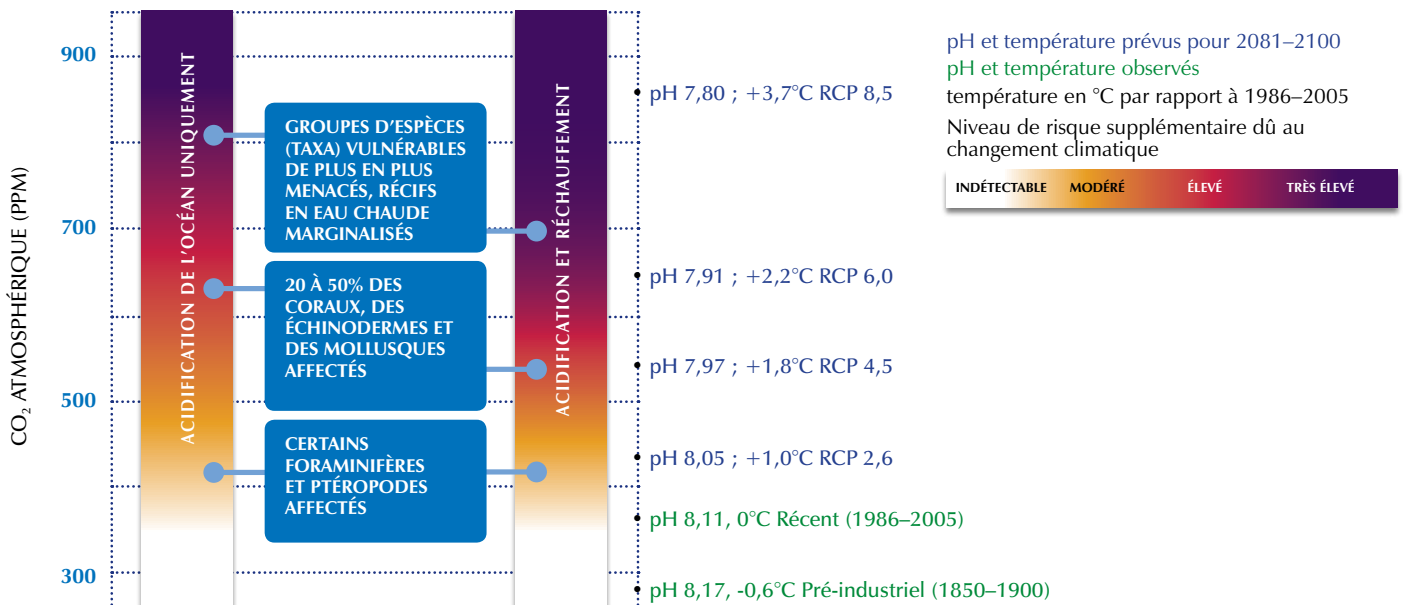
900

700

500

300

$CO_2$ ATMOSPHÉRIQUE (PPM)

ACIDIFICATION DE L'OCÉAN UNIQUEMENT

GROUPES D'ESPÈCES (TAXA) VULNÉRABLES DE PLUS EN PLUS MENACÉS, RÉCIFS EN EAU CHAUDE MARGINALISÉS

20 À 50% DES CORAUX, DES ÉCHINODERMES ET DES MOLLUSQUES AFFECTÉS

CERTAINS FORAMINIFÈRES ET PTÉROPODES AFFECTÉS

ACIDIFICATION ET RÉCHAUFFEMENT

pH 7,80 ; +3,7°C RCP 8,5

pH 7,91 ; +2,2°C RCP 6,0

pH 7,97 ; +1,8°C RCP 4,5

pH 8,05 ; +1,0°C RCP 2,6

pH 8,11, 0°C Récent (1986–2005)

pH 8,17, -0,6°C Pré-industriel (1850–1900)

pH et température prévus pour 2081–2100
pH et température observés
température en °C par rapport à 1986–2005
Niveau de risque supplémentaire dû au changement climatique

INDÉTECTABLE MODÉRÉ ÉLEVÉ TRÈS ÉLEVÉ